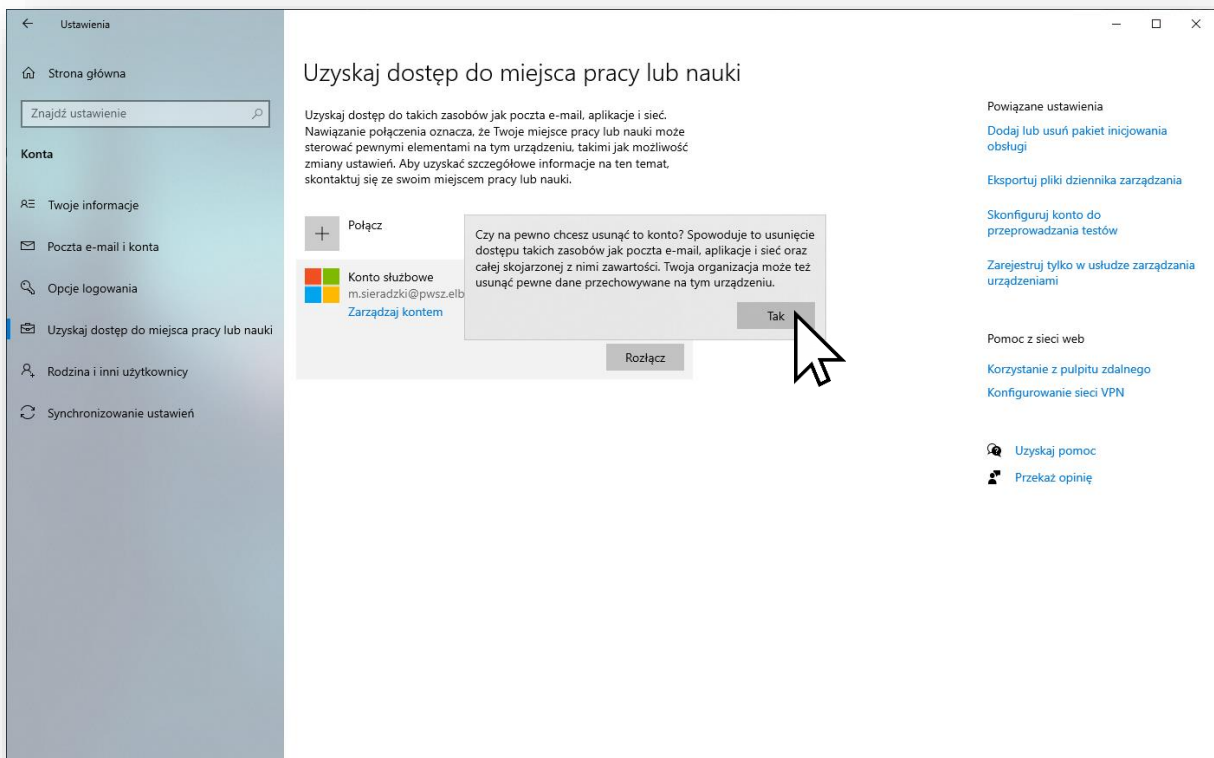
Ustawienia

Strona główna

Znajdź ustawienie

Konta

Twoje informacje

Poczta e-mail i konta

Opcje logowania

Uzyskaj dostęp do miejsca pracy lub nauki

Rodzina i inni użytkownicy

Synchronizowanie ustawień

Uzyskaj dostęp do miejsca pracy lub nauki

Uzyskaj dostęp do takich zasobów jak poczta e-mail, aplikacje i sieć. Nawiązanie połączenia oznacza, że Twoje miejsce pracy lub nauki może sterować pewnymi elementami na tym urządzeniu, takimi jak możliwość zmiany ustawień. Aby uzyskać szczegółowe informacje na ten temat, skontaktuj się ze swoim miejscem pracy lub nauki.

Połącz

Konto służbowe
m.sieradzki@pwsz.elb
Zarządzaj kontem

Czy na pewno chcesz usunąć to konto? Spowoduje to usunięcie dostępu takich zasobów jak poczta e-mail, aplikacje i sieć oraz całej skojarzonej z nimi zawartości. Twoja organizacja może też usunąć pewne dane przechowywane na tym urządzeniu.

Tak

Rozłącz

Powiązane ustawienia

Dodaj lub usuń pakiet inicjowania obsługi

Eksportuj pliki dziennika zarządzania

Skonfiguruj konto do przeprowadzania testów

Zarejestruj tylko w usłudze zarządzania urządzeniami

Pomoc z sieci web

Korzystanie z pulpitu zdalnego

Konfigurowanie sieci VPN

Uzyskaj pomoc

Przekaż opinię